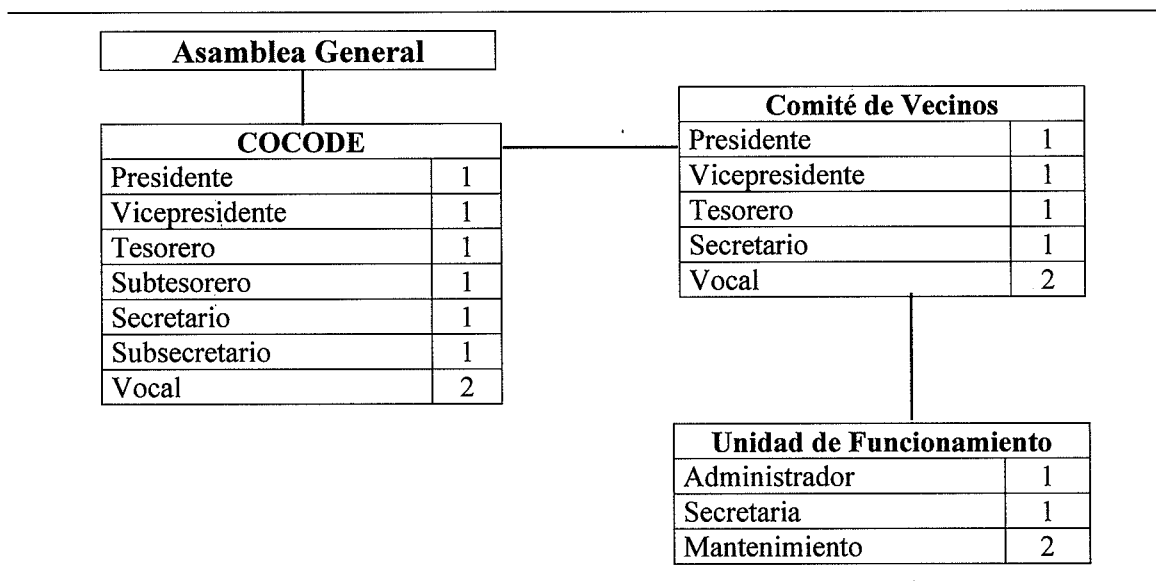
Asamblea General

| COCODE | |
|---|---|
| Presidente | 1 |
| Vicepresidente | 1 |
| Tesorero | 1 |
| Subtesorero | 1 |
| Secretario | 1 |
| Subsecretario | 1 |
| Vocal | 2 |

| Comité de Vecinos | |
|---|---|
| Presidente | 1 |
| Vicepresidente | 1 |
| Tesorero | 1 |
| Secretario | 1 |
| Vocal | 2 |

| Unidad de Funcionamiento | |
|---|---|
| Administrador | 1 |
| Secretaria | 1 |
| Mantenimiento | 2 |